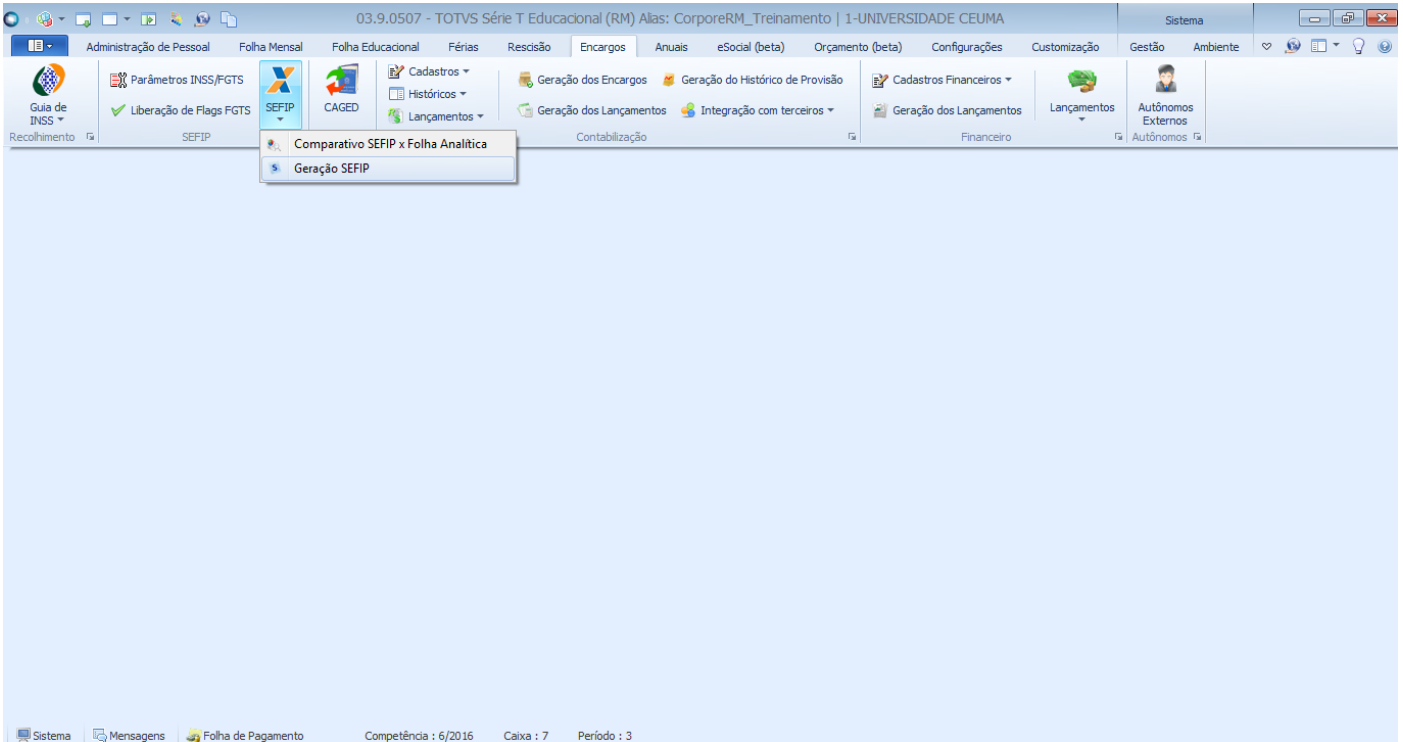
03.9.0507 - TOTVS Série T Educacional (RM) Alias: CorporeRM_Treinamento | 1-UNIVERSIDADE CEUMA

Sistema

Administração de Pessoal Folha Mensal Folha Educacional Férias Rescisão Encargos Anuais eSocial (beta) Orçamento (beta) Configurações Customização Gestão Ambiente

Guia de INSS
Recolhimento

Parâmetros INSS/FGTS
Liberação de Flags FGTS
SEFIP
SEFIP

CAGED

Cadastros
Históricos
Lançamentos

Geração dos Encargos
Geração do Histórico de Provisão
Geração dos Lançamentos
Integração com terceiros
Contabilização

Cadastros Financeiros
Geração dos Lançamentos
Lançamentos
Financeiro

Autônomos Externos
Autônomos

Comparativo SEFIP x Folha Analítica
Geração SEFIP

Sistema Mensagens Folha de Pagamento Competência : 6/2016 Caixa : 7 Período : 3